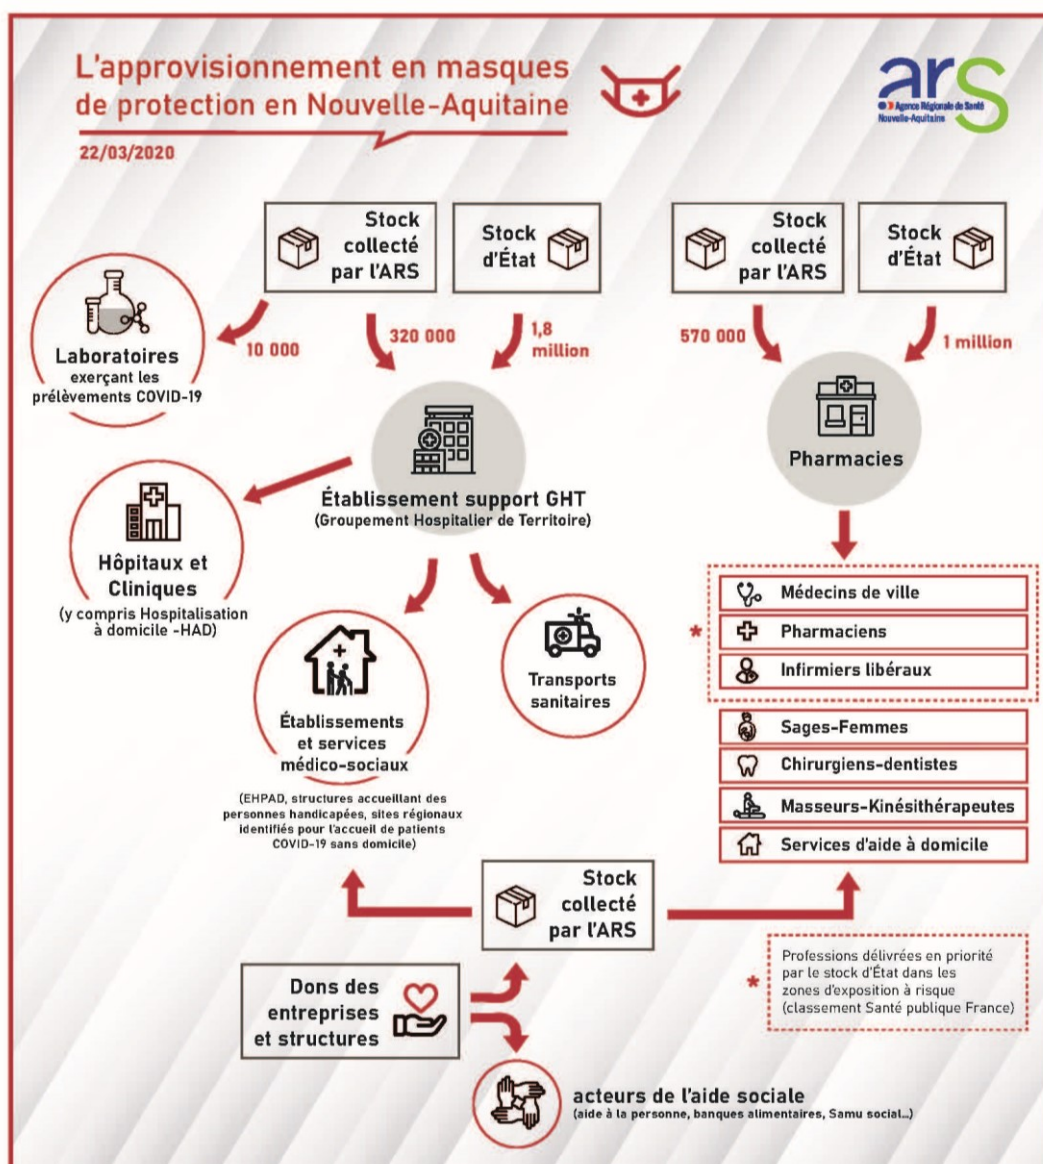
L'approvisionnement en masques de protection en Nouvelle-Aquitaine

22/03/2020

ars
Agence Régionale de Santé
Nouvelle-Aquitaine

Stock collecté par l'ARS

Stock d'État

Stock collecté par l'ARS

Stock d'État

10 000

320 000

1,8 million

570 000

1 million

Laboratoires
exerçant les prélèvements COVID-19

Établissement support GHT
(Groupement Hospitalier de Territoire)

Pharmacies

Hôpitaux et Cliniques
(y compris Hospitalisation à domicile -HAD)

Établissements et services médico-sociaux
(EHPAD, structures accueillant des personnes handicapées, sites régionaux identifiés pour l'accueil de patients COVID-19 sans domicile)

Transports sanitaires

Médecins de ville

*

Pharmaciens

Infirmiers libéraux

Sages-Femmes

Chirurgiens-dentistes

Masseurs-Kinésithérapeutes

Services d'aide à domicile

Stock collecté par l'ARS

* Professions délivrées en priorité par le stock d'État dans les zones d'exposition à risque (classement Santé publique France)

Dons des entreprises et structures

acteurs de l'aide sociale
(aide à la personne, banques alimentaires, Samu social...)